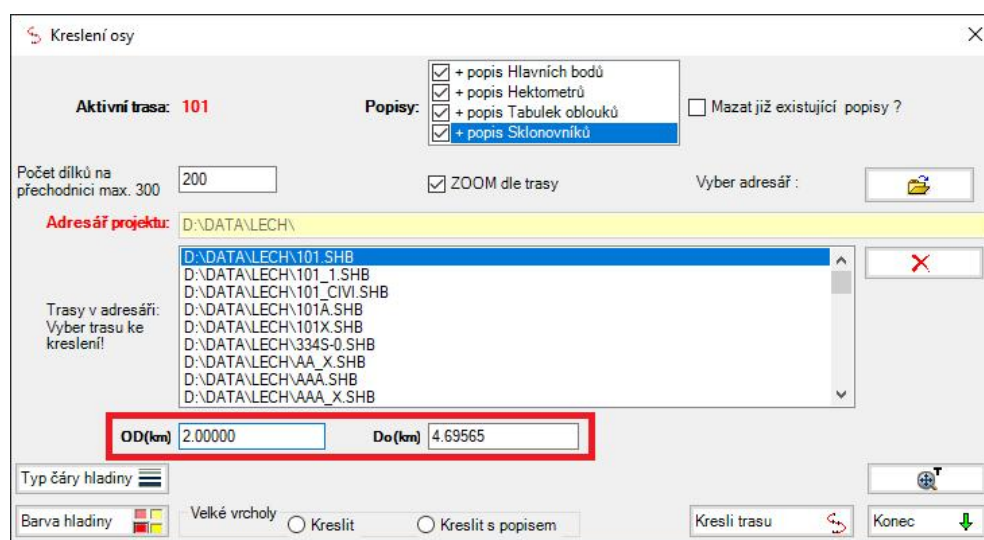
Kreslení osy

Aktivní trasa: 101

Popisy:
+ popis Hlavních bodů
+ popis Hektometrů
+ popis Tabulek oblouků
+ popis Sklonovníků

Mazat již existující popisy ?

Počet dílků na přechodnici max. 300
200

ZOOM dle trasy

Vyber adresář :

Adresář projektu: D:\DATA\LECH\

Trasy v adresáři: Vyber trasu ke kreslení!

D:\DATA\LECH\101.SHB
D:\DATA\LECH\101_1.SHB
D:\DATA\LECH\101_CIVI.SHB
D:\DATA\LECH\101A.SHB
D:\DATA\LECH\101X.SHB
D:\DATA\LECH\334S-0.SHB
D:\DATA\LECH\AA_X.SHB
D:\DATA\LECH\AAA.SHB
D:\DATA\LECH\AAA_X.SHB

OD(km) 2.00000
Do(km) 4.69565

Typ čáry hladiny

Barva hladiny

Velké vrcholy
Kreslit
Kreslit s popisem

Kresli trasu

Konec